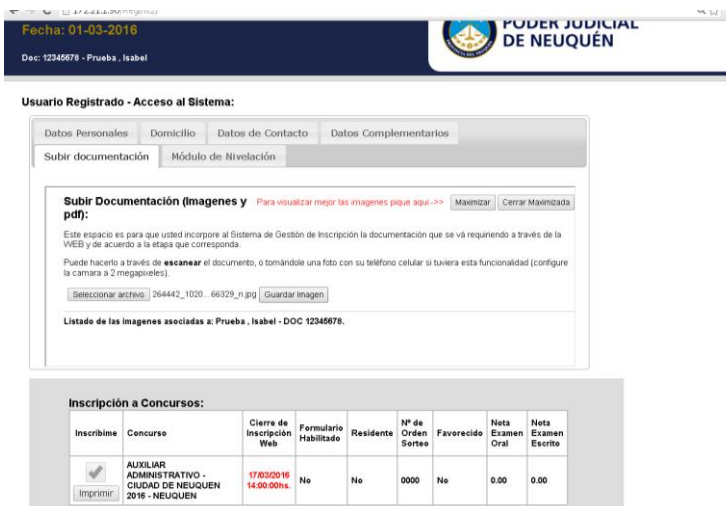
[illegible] 172.21.1.50/Registro/

Fecha: 01-03-2016

Doc: 12345678 - Prueba , Isabel

PODER JUDICIAL DE NEUQUÉN

Usuario Registrado - Acceso al Sistema:

Datos Personales | Domicilio | Datos de Contacto | Datos Complementarios

Subir documentación | Módulo de Nivelación

Subir Documentación (Imagenes y pdf):

Para visualizar mejor las imagenes pique aqui->>

Maximizar | Cerrar Maximizada

Este espacio es para que usted incorpore al Sistema de Gestión de Inscripción la documentación que se vá requiriendo a través de la WEB y de acuerdo a la etapa que corresponda.

Puede hacerlo a través de escanear el documento, o tomándole una foto con su teléfono celular si tuviera esta funcionalidad (configure la camara a 2 megapixeles).

Seleccionar archivo 264442_1020...66329_n.jpg Guardar Imagen

Listado de las imagenes asociadas a: Prueba , Isabel - DOC 12345678.

Inscripción a Concursos:

| Inscribime | Concurso | Cierre de Inscripción Web | Formulario Habilitado | Residente | Nº de Orden Sorteo | Favorecido | Nota Examen Oral | Nota Examen Escrito |
|---|---|---|---|---|---|---|---|---|
| Imprimir | AUXILIAR ADMINISTRATIVO - CIUDAD DE NEUQUEN 2016 - NEUQUEN | 17/03/2016 14:00:00hs. | No | No | 0000 | No | 0.00 | 0.00 |